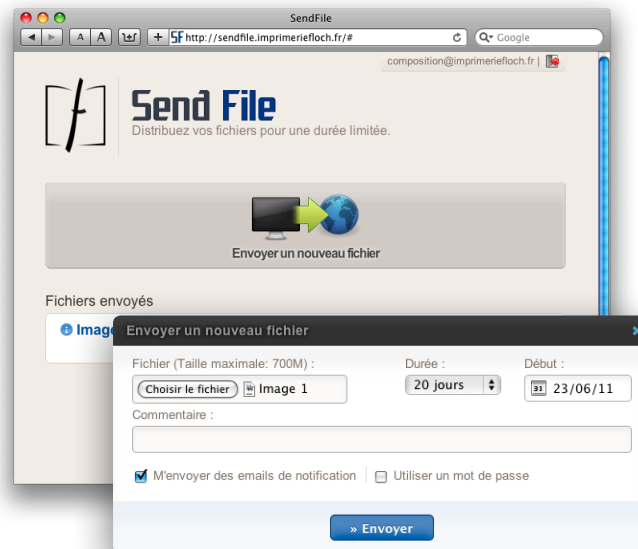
SendFile

A A

+ SF http://sendfile.imprimeriefloch.fr/#

Google

composition@imprimeriefloch.fr |

Send File

Distribuez vos fichiers pour une durée limitée.

Envoyer un nouveau fichier

Fichiers envoyés

Image

Envoyer un nouveau fichier

Fichier (Taille maximale: 700M) :

Choisir le fichier Image 1

Durée :

20 jours

Début :

23/06/11

Commentaire :

M'envoyer des emails de notification

Utiliser un mot de passe

» Envoyer